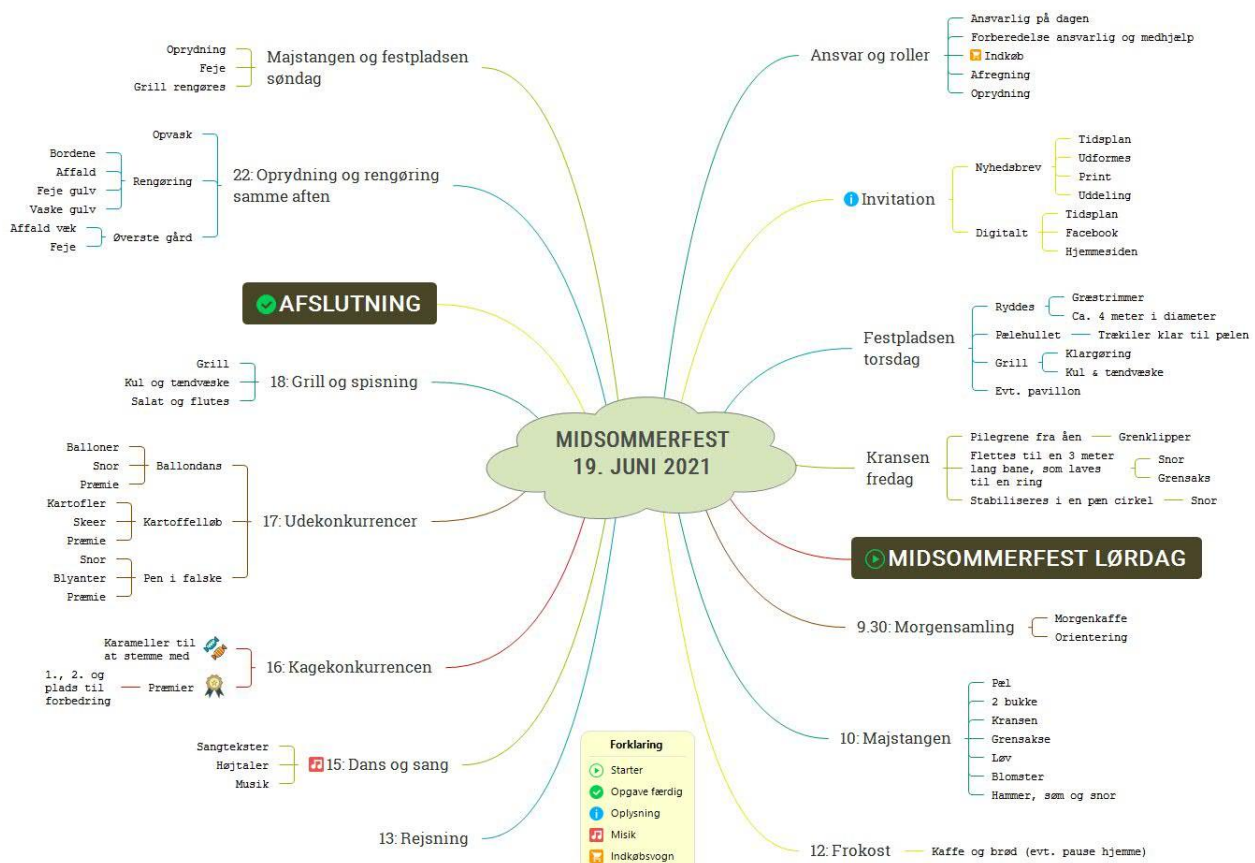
MIDSOMMERFEST
19. JUNI 2021

Ansvar og roller
Ansvarlig på dagen
Forberedelse ansvarlig og medhjælp
Indkøb
Afregning
Oprydning

Invitation
Nyhedsbrev
Tidsplan
Udformes
Print
Uddeling
Digitalt
Tidsplan
Facebook
Hjemmesiden

Festpladsen torsdag
Ryddes
Græstrimmer
Ca. 4 meter i diameter
Pælehullet
Trækiler klar til pælen
Grill
Klargøring
Kul & tændvæske
Evt. pavillon

Kransen fredag
Pilegrene fra åen
Grenklipper
Flettes til en 3 meter lang bane, som laves til en ring
Snor
Grensaks
Stabiliseres i en pæn cirkel
Snor

MIDSOMMERFEST LØRDAG

9.30: Morgensamling
Morgenkaffe
Orientering

10: Majstangen
Pæl
2 bukke
Kransen
Grensakse
Løv
Blomster
Hammer, søm og snor

12: Frokost
Kaffe og brød (evt. pause hjemme)

Majstangen og festpladsen søndag
Oprydning
Feje
Grill rengøres

22: Oprydning og rengøring samme aften
Opvask
Rengøring
Bordene
Affald
Feje gulv
Vaske gulv
Øverste gård
Affald væk
Feje

AFSLUTNING

18: Grill og spisning
Grill
Kul og tændvæske
Salat og flutes

17: Udekonkurrencer
Ballondans
Balloner
Snor
Præmie
Kartoffelløb
Kartofler
Skeer
Præmie
Pen i falske
Snor
Blyanter
Præmie

16: Kagekonkurrencen
Karameller til at stemme med
Præmier
1., 2. og plads til forbedring

15: Dans og sang
Sangtekster
Højtaler
Musik

13: Rejsning

Forklaring
Starter
Opgave færdig
Oplysning
Misik
Indkøbsvogn